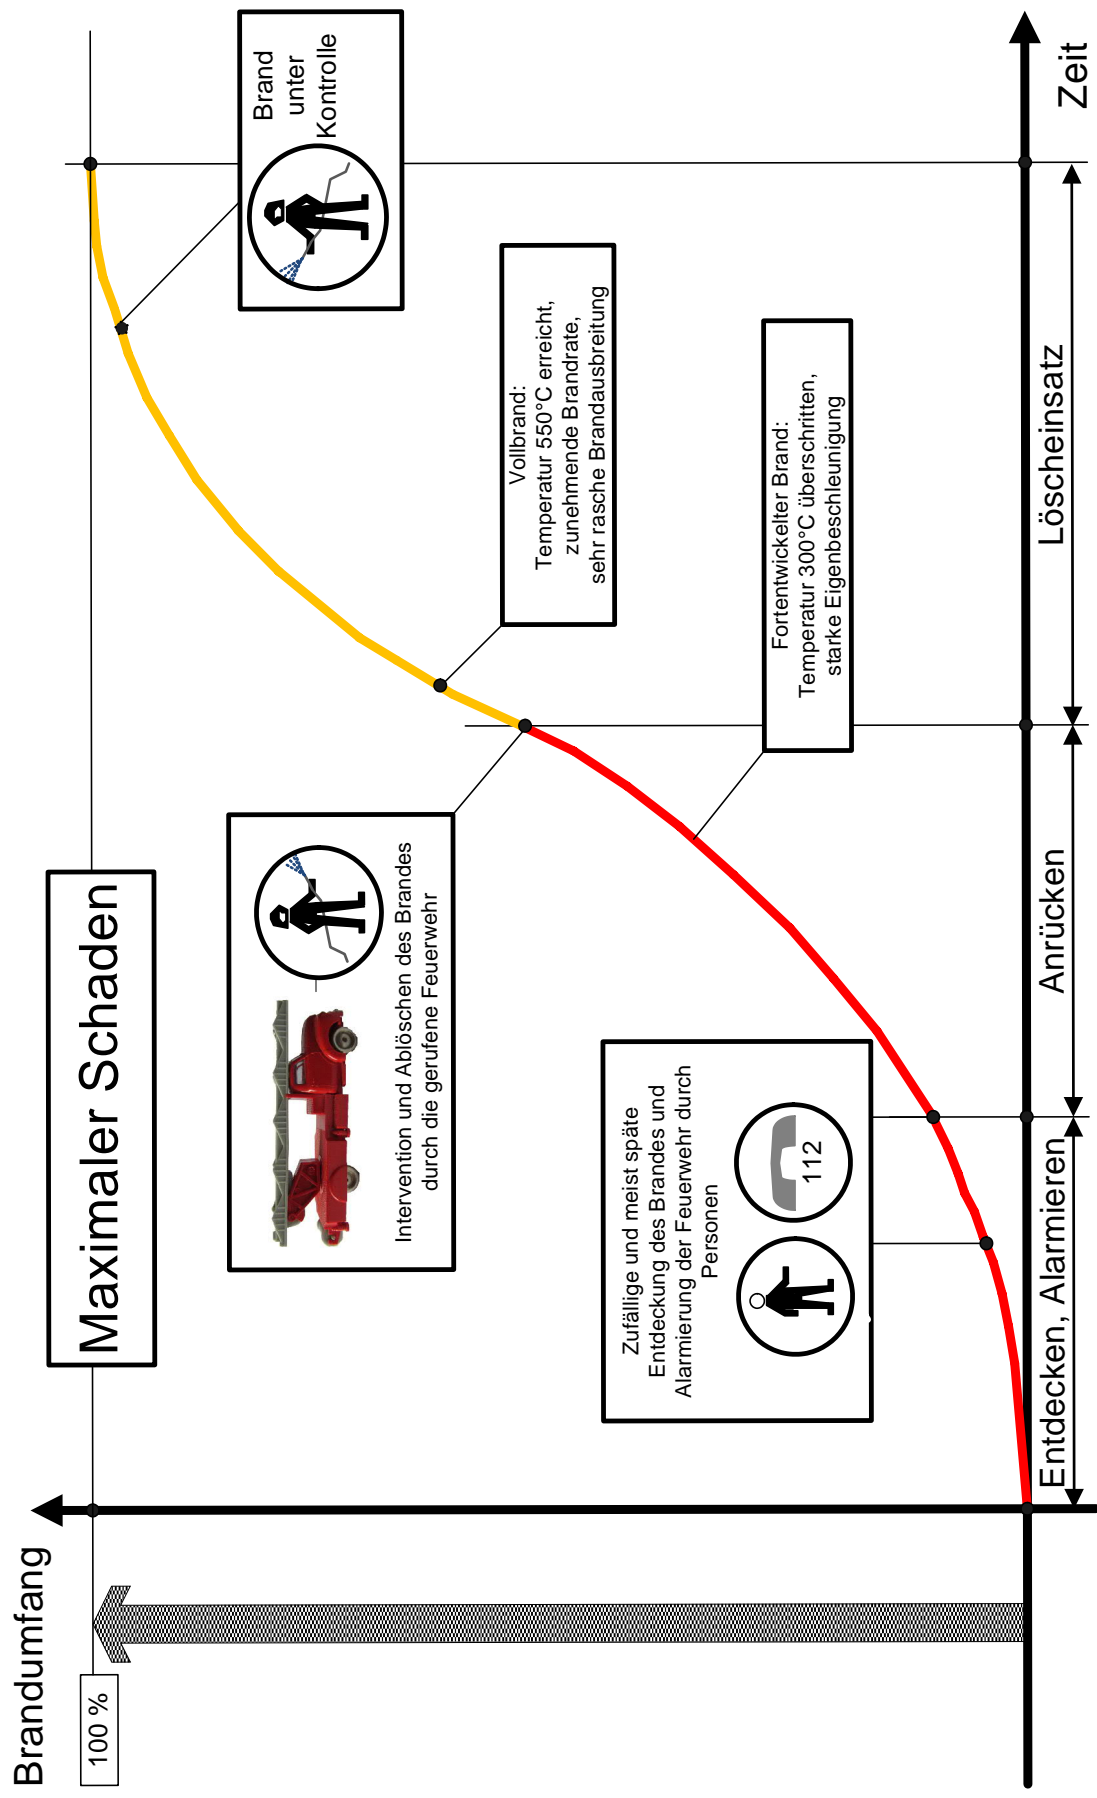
Brandumfang

100 %

Maximaler Schaden

Brand unter Kontrolle

Vollbrand: Temperatur 550°C erreicht, zunehmende Brandrate, sehr rasche Brandausbreitung

Fortentwickelter Brand: Temperatur 300°C überschritten, starke Eigenbeschleunigung

Intervention und Ablöschen des Brandes durch die gerufene Feuerwehr

Zufällige und meist späte Entdeckung des Brandes und Alarmierung der Feuerwehr durch Personen

112

Zeit

Löscheinsatz

Anrücken

Entdecken, Alarmieren